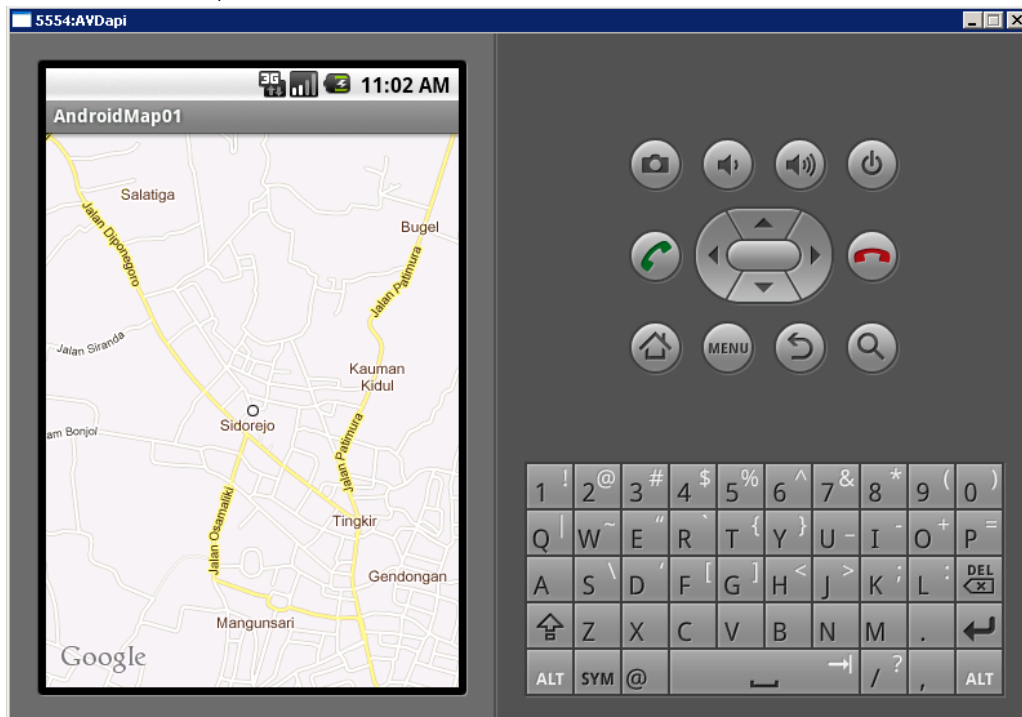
5554:AVDapi

3G 11:02 AM

AndroidMap01

Salatiga
Jalan Diponegoro
Bugel
Jalan Patimura
Jalan Siranda
Kauman Kidul
Sidorejo
am Bonjol
Jalan Patimura
Tingkir
Jalan Osamaliki
Gendongan
Mangunsari
Google

MENU

| 1 ! | 2 @ | 3 # | 4 $ | 5 % | 6 ^ | 7 & | 8 * | 9 ( | 0 ) |
|---|---|---|---|---|---|---|---|---|---|
| Q | | W ~ | E " | R ` | T { | Y } | U - | I - | O + | P = |
| A | S \ | D ' | F [ | G ] | H < | J > | K ; | L : | DEL |
| | Z | X | C | V | B | N | M | . | |
| ALT | SYM | @ | | | | | / ? | , | ALT |